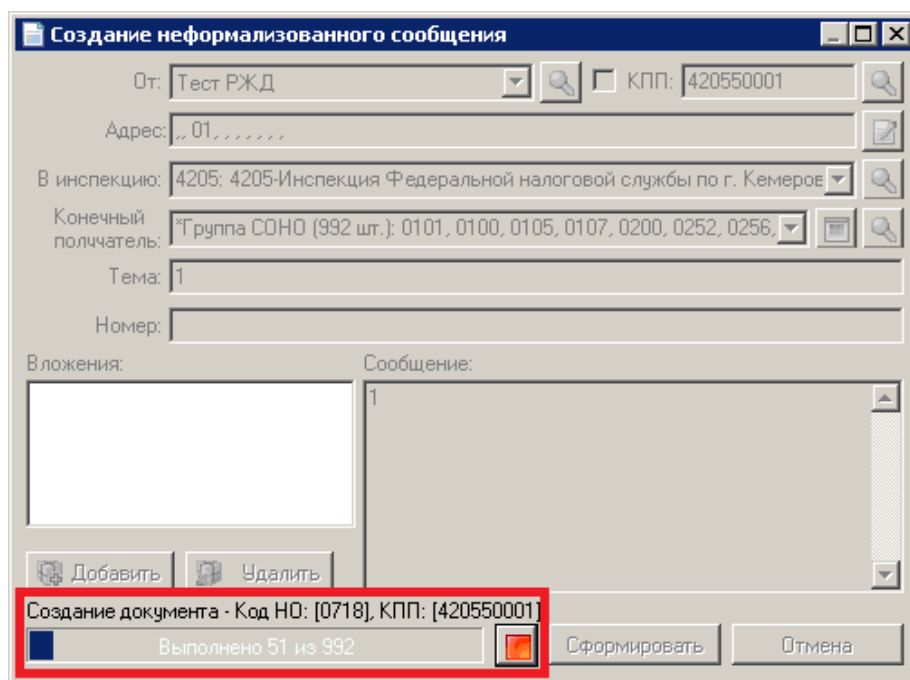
Создание неформализованного сообщения

От: Тест РЖД
КПП: 420550001

Адрес: ,, 01, , , , , , ,

В инспекцию: 4205: 4205-Инспекция Федеральной налоговой службы по г. Кемеров

Конечный полчватель: *Группа СОНО (992 шт.): 0101, 0100, 0105, 0107, 0200, 0252, 0256,

Тема: 1

Номер:

Вложения:

Сообщение:
1

Добавить
Удалить

Создание документа - Код НО: [0718], КПП: [420550001]
Выполнено 51 из 992
Сформировать
Отмена